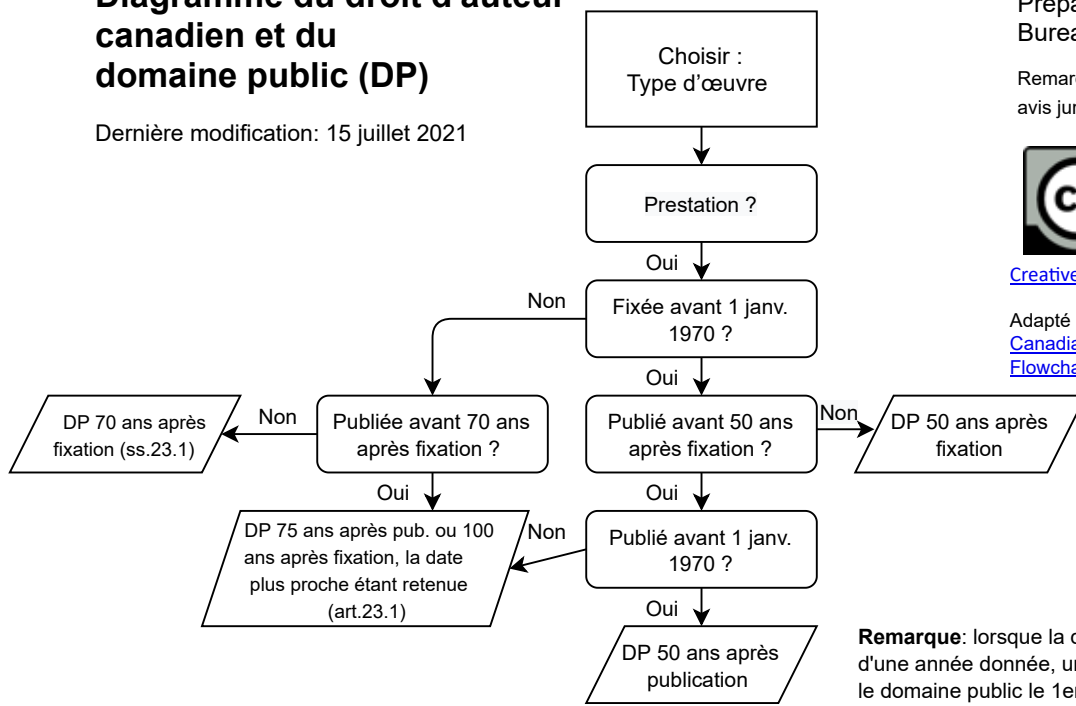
Diagramme du droit d'auteur canadien et du domaine public (DP)

Dernière modification: 15 juillet 2021

Choisir : Type d'œuvre

Prestation ?

Oui

Non

Fixée avant 1 janv. 1970 ?

Oui

Publiée avant 70 ans après fixation ?

Non

DP 70 ans après fixation (ss.23.1)

Oui

DP 75 ans après pub. ou 100 ans après fixation, la date plus proche étant retenue (art.23.1)

Publié avant 50 ans après fixation ?

Non

DP 50 ans après fixation

Oui

Publié avant 1 janv. 1970 ?

Non

Oui

DP 50 ans après publication

Prépa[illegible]
Burea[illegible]

Remarq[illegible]
avis jur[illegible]

Creative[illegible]

Adapté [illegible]
Canadia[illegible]
Flowcha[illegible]

Remarque: lorsque la d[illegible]
d'une année donnée, un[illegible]
le domaine public le 1er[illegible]